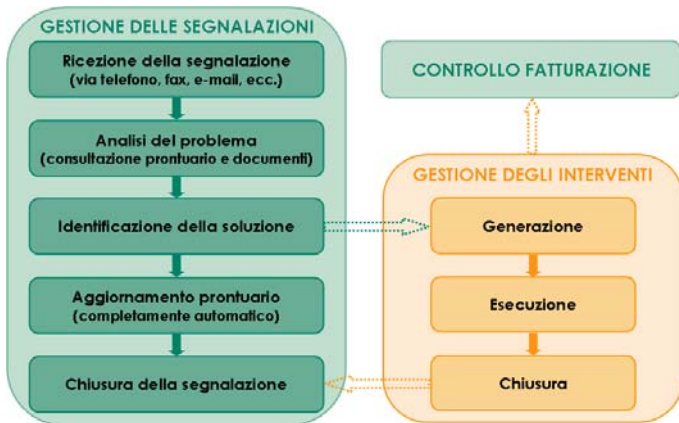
GESTIONE DELLE SEGNALAZIONI

Ricezione della segnalazione
(via telefono, fax, e-mail, ecc.)

Analisi del problema
(consultazione prontuario e documenti)

Identificazione della soluzione

Aggiornamento prontuario
(completamente automatico)

Chiusura della segnalazione

CONTROLLO FATTURAZIONE

GESTIONE DEGLI INTERVENTI

Generazione

Esecuzione

Chiusura